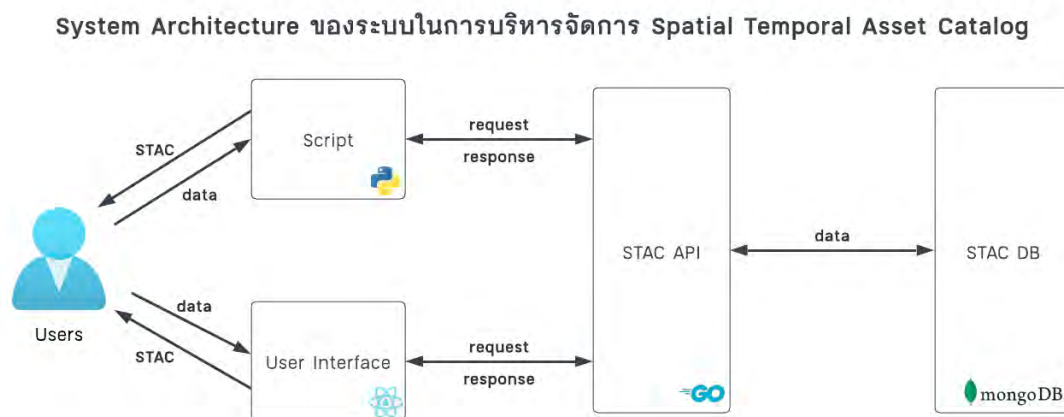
System Architecture ของระบบในการบริหารจัดการ Spatial Temporal Asset Catalog

STAC

data

Script

request

response

STAC API

data

STAC DB

Users

data

STAC

User Interface

request

response

GO

mongoDB